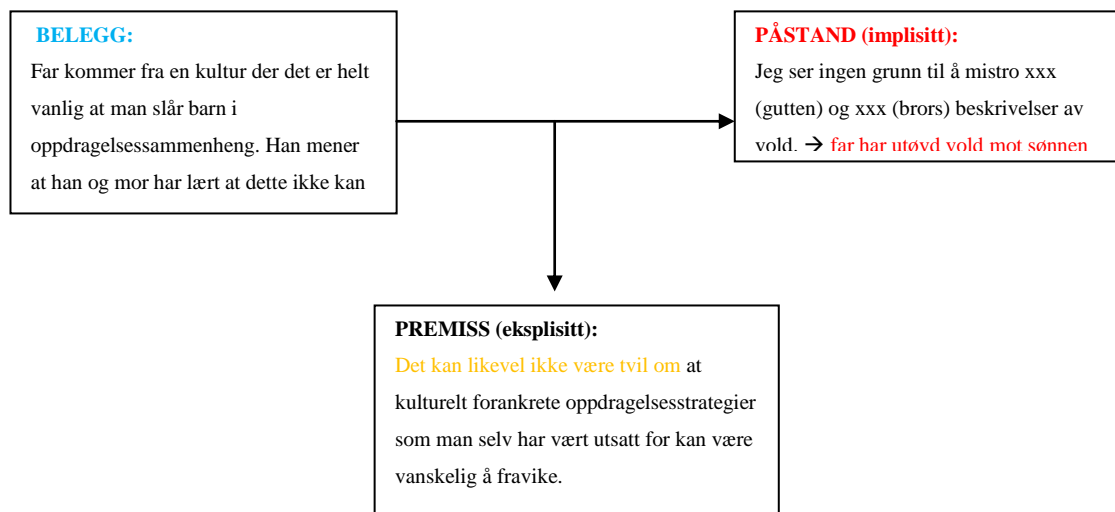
BELEGG:
Far kommer fra en kultur der det er helt vanlig at man slår barn i oppdragelsessammenheng. Han mener at han og mor har lært at dette ikke kan

PÅSTAND (implisitt):
Jeg ser ingen grunn til å mistro xxx (gutten) og xxx (brors) beskrivelser av vold. → far har utøvd vold mot sønnen

PREMISS (eksplisitt):
Det kan likevel ikke være tvil om at kulturelt forankrete oppdragelsesstrategier som man selv har vært utsatt for kan være vanskelig å fravike.